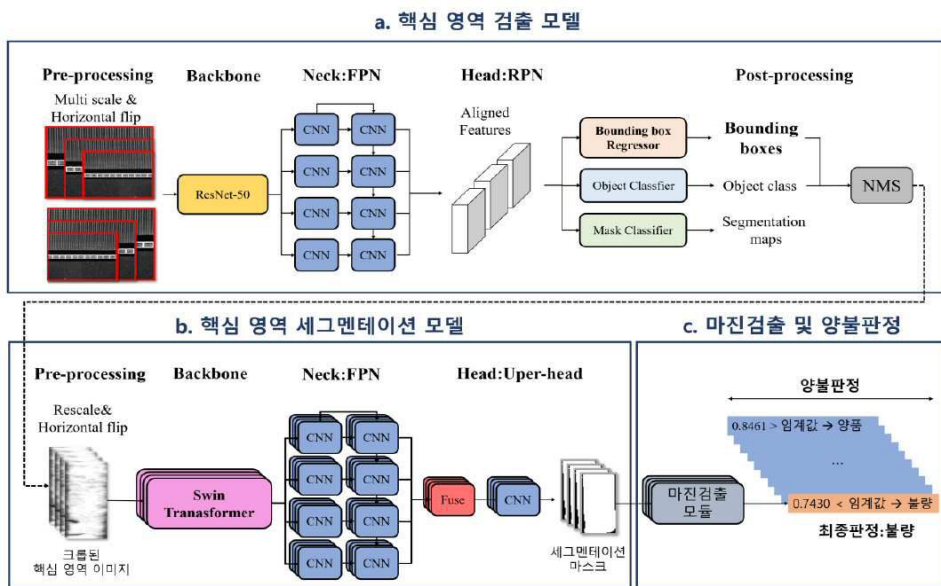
a. 핵심 영역 검출 모델

Pre-processing
Multi scale & Horizontal flip

Backbone
ResNet-50

Neck:FPN
CNN CNN
CNN CNN
CNN CNN
CNN CNN

Head:RPN
Aligned Features

Bounding box Regressor
Object Classfier
Mask Classifier

Post-processing
Bounding boxes
Object class
Segmentation maps
NMS

b. 핵심 영역 세그멘테이션 모델

Pre-processing
Rescale& Horizontal flip
크롭된 핵심 영역 이미지

Backbone
Swin Transformer

Neck:FPN
CNN CNN
CNN CNN
CNN CNN
CNN CNN

Head:Uper-head
Fuse
CNN
세그멘테이션 마스크

c. 마진검출 및 양불판정

마진검출 모듈
양불판정
0.8461 > 임계값 → 양품
...
0.7430 < 임계값 → 불량
최종판정:불량